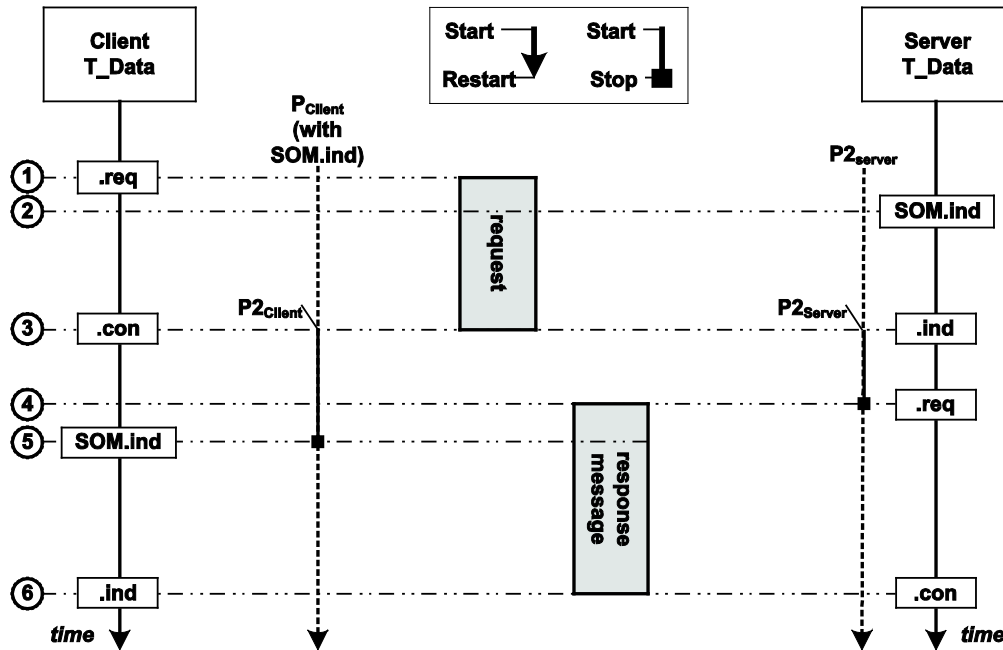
Client T_Data

Start
Restart
Start
Stop

Server T_Data

$P_{Client}$ (with SOM.ind)

$P2_{server}$

1 .req
2 SOM.ind
request
3 .con
$P2_{Client}$
$P2_{Server}$
.ind
4 .req
5 SOM.ind
response message
6 .ind
.con
time
time